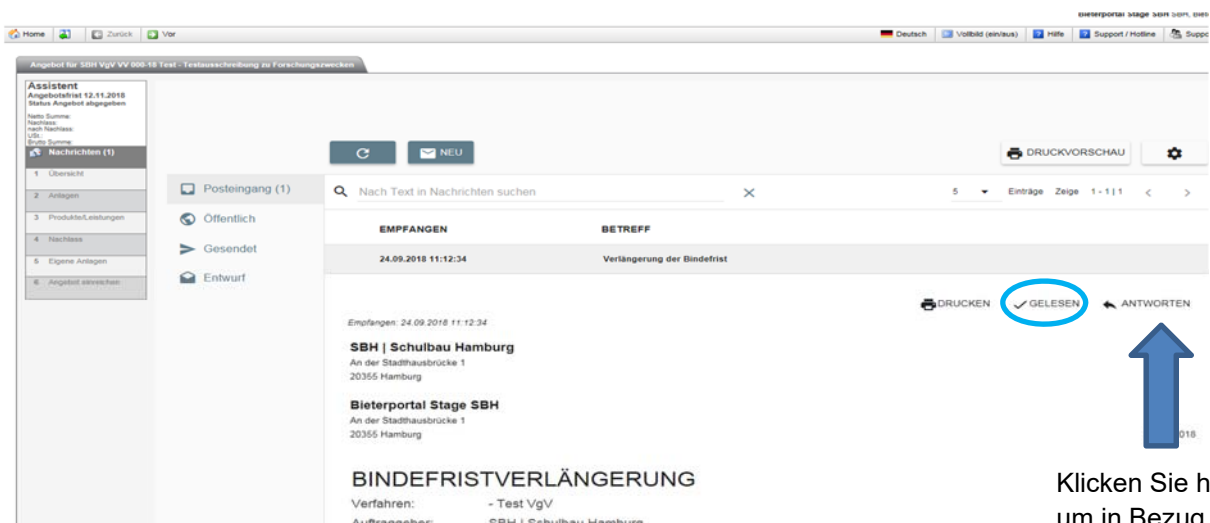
Bieterportal Stage SBH SBH, Biet

Home | Zurück | Vor

Deutsch | Vollbild (ein/aus) | Hilfe | Support / Hotline | Suppo

Angebot für SBH VgV VV 000-18 Test - Testausschreibung zu Forschungszwecken

Assistent
Angebotsfrist 12.11.2018
Status Angebot abgegeben

Netto Summe:
Nachlass:
nach Nachlass:
USt.:
Brutto Summe:

Nachrichten (1)

1 Übersicht
2 Anlagen
3 Produkte/Leistungen
4 Nachlass
5 Eigene Anlagen
6 Angebot einreichen

NEU

DRUCKVORSCHAU

Posteingang (1)
Öffentlich
Gesendet
Entwurf

Nach Text in Nachrichten suchen

5 Einträge Zeige 1 - 1 | 1

| EMPFANGEN | BETREFF |
|---|---|
| 24.09.2018 11:12:34 | Verlängerung der Bindefrist |

DRUCKEN GELESEN ANTWORTEN

Empfangen: 24.09.2018 11:12:34

SBH | Schulbau Hamburg
An der Stadthausbrücke 1
20355 Hamburg

Bieterportal Stage SBH
An der Stadthausbrücke 1
20355 Hamburg

018

BINDEFRISTVERLÄNGERUNG
Verfahren: - Test VgV
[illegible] SBH | Schulbau Hamburg

Klicken Sie h
um in Bezug